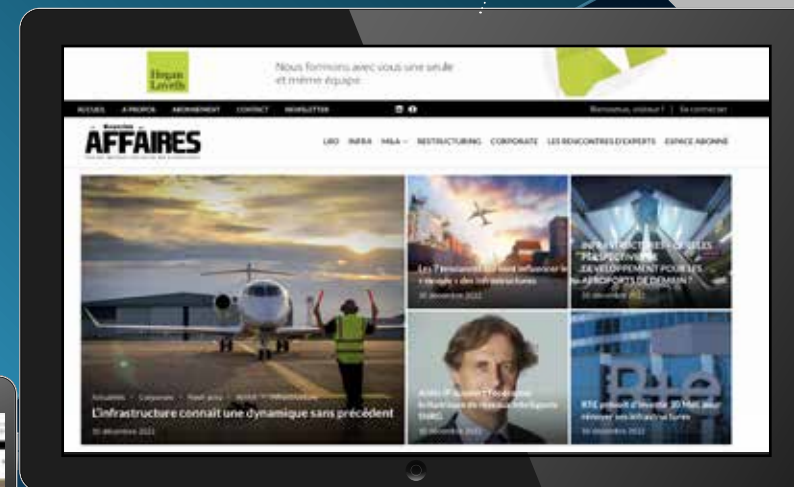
Hogan Lovells

Nous formons avec vous une seule et même équipe

ACCUEIL À PROPOS ABONNEMENT CONTACT NEWSLETTER

Bienvenue, visiteur ! | Se connecter

AFFAIRES

LBO INFRA M&A RESTRUCTURING CORPORATE LES RENCONTRES D'EXPERTS ESPACE ABONNÉ

Actualités Corporate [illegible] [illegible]

L'infrastructure connait une dynamique sans précédent

30 décembre 2022

Les 7 tendances qui vont influencer le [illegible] des infrastructures

30 décembre 2022

INFRASTRUCTURES : QUELLES PERSPECTIVES DE DÉVELOPPEMENT POUR LES AÉROPORTS DE DEMAIN ?

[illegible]

30 décembre 2022

RTE prévoit d'investir 30 Md€ pour rénover ses infrastructures

30 décembre 2022